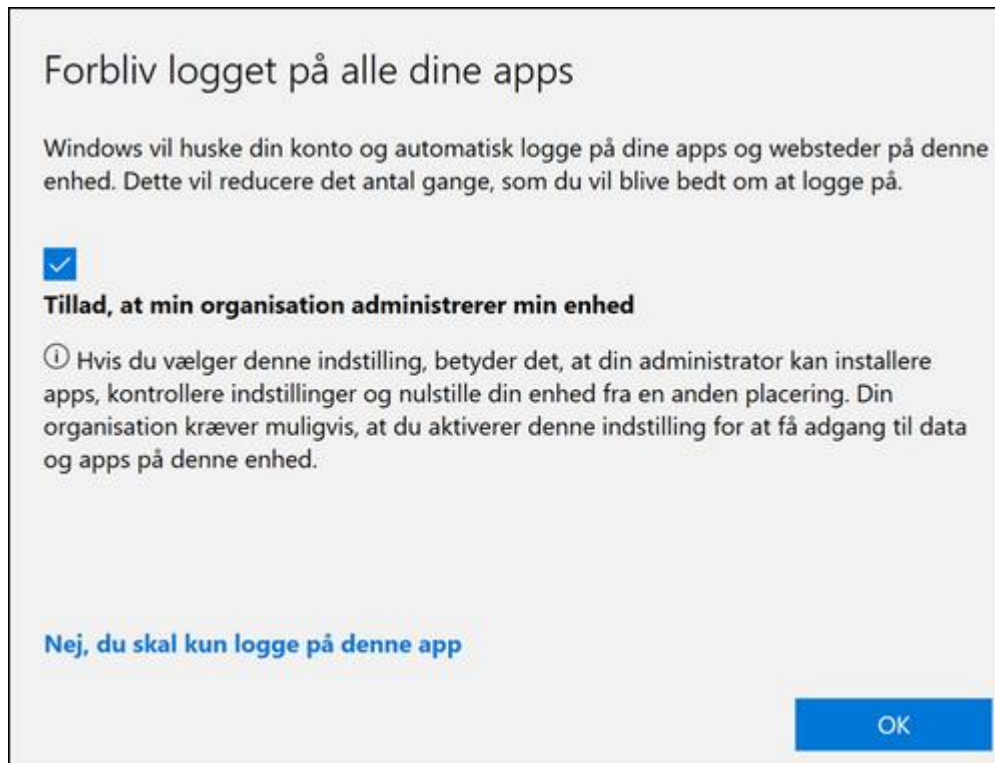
Forbliv logget på alle dine apps

Windows vil huske din konto og automatisk logge på dine apps og websteder på denne enhed. Dette vil reducere det antal gange, som du vil blive bedt om at logge på.

Tillad, at min organisation administrerer min enhed

ⓘ Hvis du vælger denne indstilling, betyder det, at din administrator kan installere apps, kontrollere indstillinger og nulstille din enhed fra en anden placering. Din organisation kræver muligvis, at du aktiverer denne indstilling for at få adgang til data og apps på denne enhed.

Nej, du skal kun logge på denne app

OK